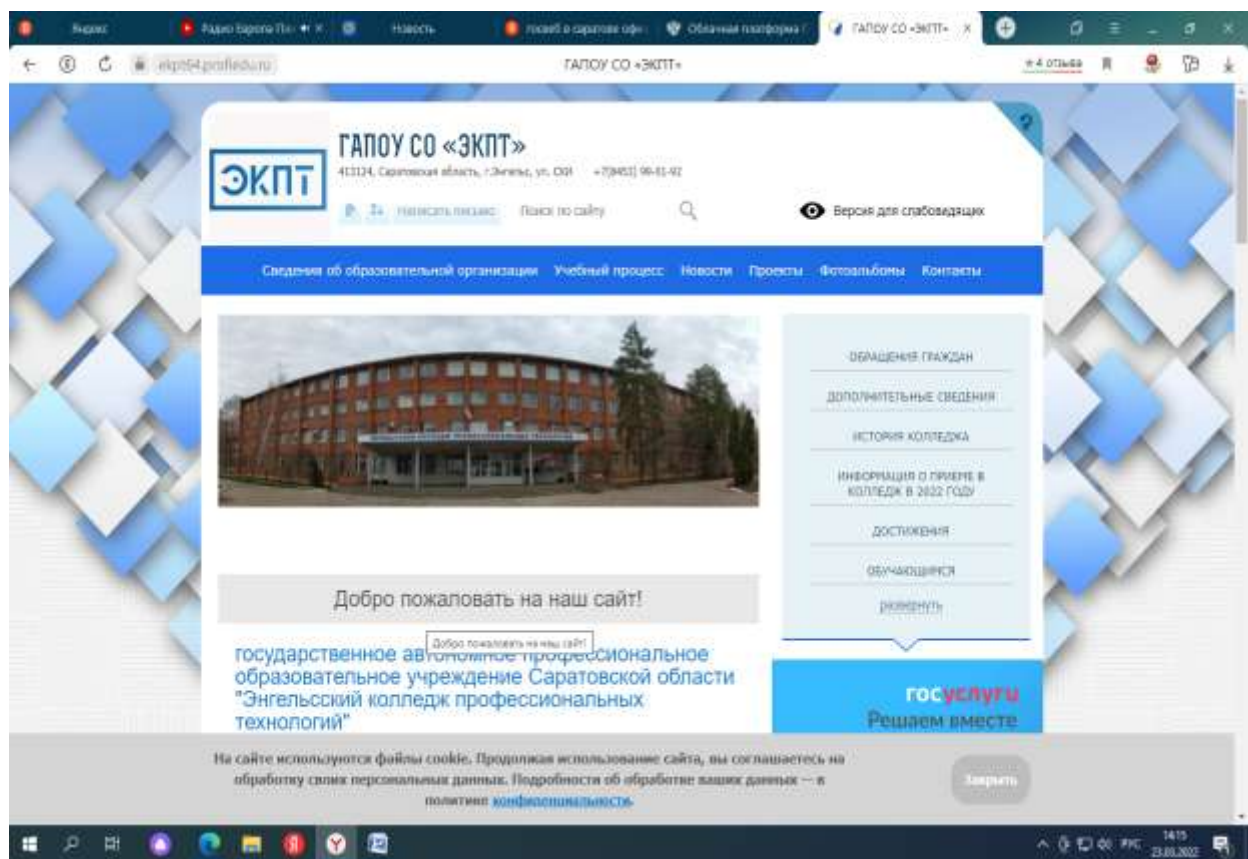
Яндекс | Радио Европа Пл... | Новость | посев в саратове офи... | Облачная платформа | ГАПОУ СО «ЭКПТ» ×

ekpt64.profiedu.ru | ГАПОУ СО «ЭКПТ» | ★4 отзыва

ЭКПТ

ГАПОУ СО «ЭКПТ»

413124, Саратовская область, г.Энгельс, ул. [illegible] +7(8453) 96-61-92

Написать письмо | Поиск по сайту

Версия для слабовидящих

Сведения об образовательной организации | Учебный процесс | Новости | Проекты | Фотоальбомы | Контакты

ОБРАЩЕНИЯ ГРАЖДАН

ДОПОЛНИТЕЛЬНЫЕ СВЕДЕНИЯ

ИСТОРИЯ КОЛЛЕДЖА

ИНФОРМАЦИЯ О ПРИЕМЕ В КОЛЛЕДЖ В 2022 ГОДУ

ДОСТИЖЕНИЯ

ОБУЧАЮЩИМСЯ

развернуть

Добро пожаловать на наш сайт!

Добро пожаловать на наш сайт!

государственное автономное профессиональное образовательное учреждение Саратовской области "Энгельсский колледж профессиональных технологий"

госуслуги
Решаем вместе

На сайте используются файлы cookie. Продолжая использование сайта, вы соглашаетесь на обработку своих персональных данных. Подробности об обработке ваших данных — в политике конфиденциальности.

Закрыть

РУС 14:15 23.03.2022